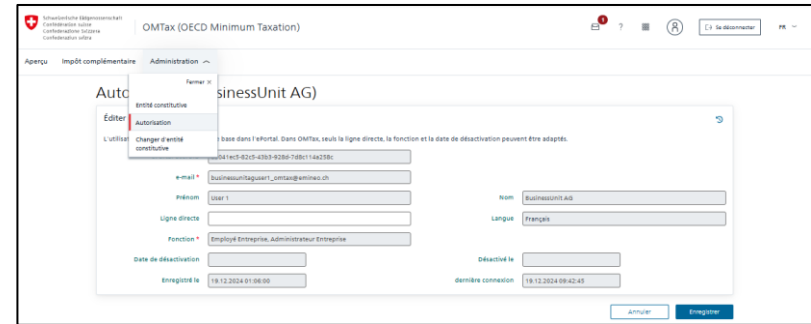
Schweizerische Eidgenossenschaft
Confédération suisse
Confederazione Svizzera
Confederaziun svizra

OMTax (OECD Minimum Taxation)

1

?

Se déconnecter

FR

Aperçu Impôt complémentaire Administration

Fermer ×

Entité constitutive

Autorisation

Changer d'entité constitutive

Auto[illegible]sinessUnit AG)

Éditer

L'utilis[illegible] base dans l'ePortal. Dans OMTax, seuls la ligne directe, la fonction et la date de désactivation peuvent être adaptés.

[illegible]041ec5-82c5-43b3-928d-7d8c114a258c

e-mail * businessunitaguser1_omtax@emineo.ch

Prénom User 1

Nom BusinessUnit AG

Ligne directe

Langue Français

Fonction * Employé Entreprise, Administrateur Entreprise

Date de désactivation

Désactivé le

Enregistré le 19.12.2024 01:06:00

dernière connexion 19.12.2024 09:42:45

Annuler

Enregistrer